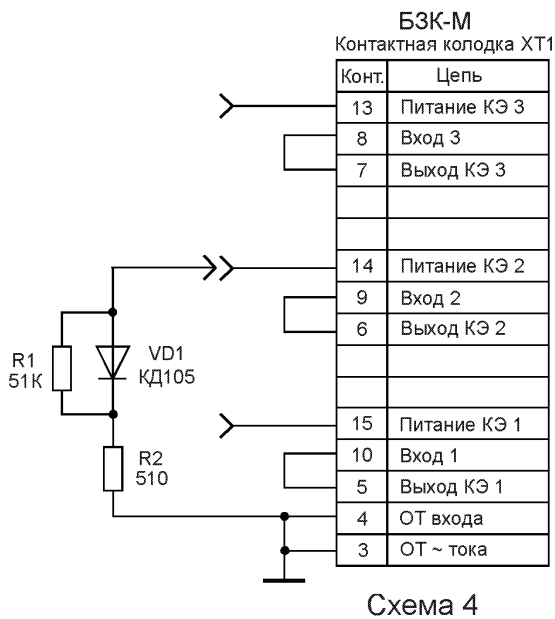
БЗК-М
Контактная колодка ХТ1

| Конт. | Цепь |
|---|---|
| 13 | Питание КЭ 3 |
| 8 | Вход 3 |
| 7 | Выход КЭ 3 |
| | |
| | |
| 14 | Питание КЭ 2 |
| 9 | Вход 2 |
| 6 | Выход КЭ 2 |
| | |
| | |
| 15 | Питание КЭ 1 |
| 10 | Вход 1 |
| 5 | Выход КЭ 1 |
| 4 | ОТ входа |
| 3 | ОТ ~ тока |

R1
51К

VD1
КД105

R2
510

Схема 4